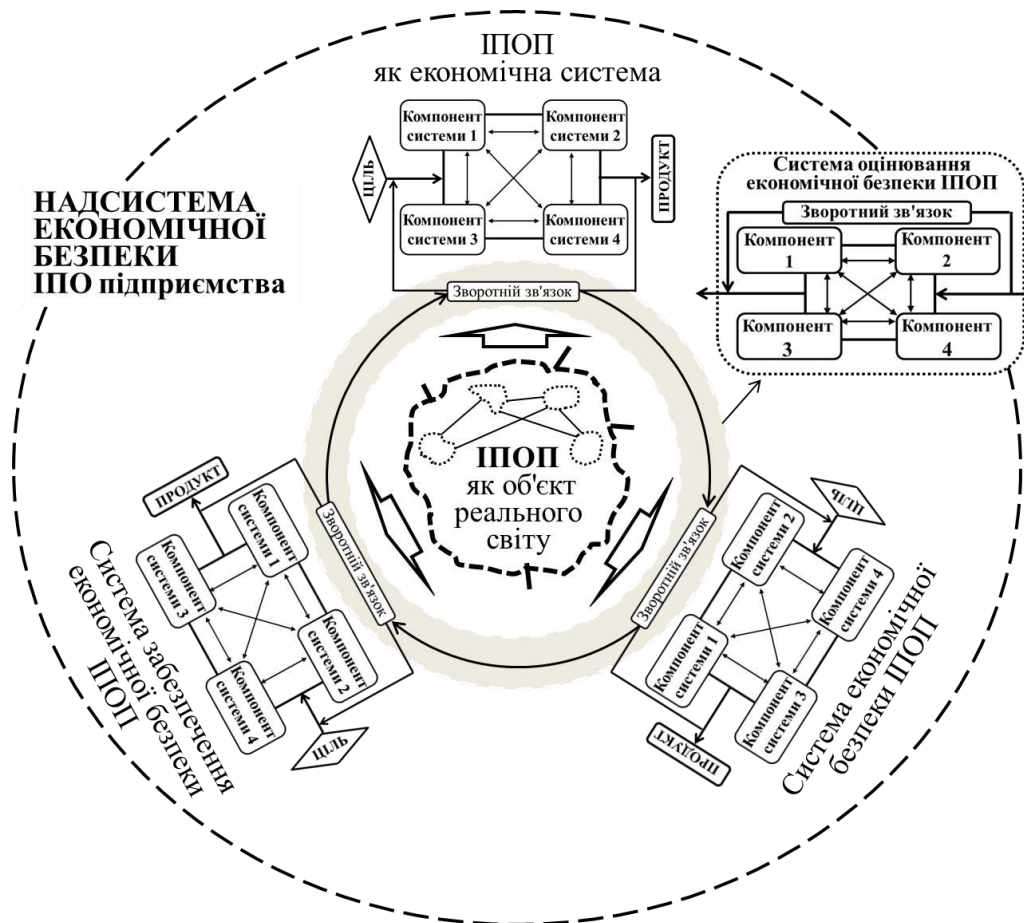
ІПОП
як економічна система

Компонент системи 1
Компонент системи 2
Компонент системи 3
Компонент системи 4
ЦІЛЬ
ПРОДУКТ
Зворотний зв'язок

НАДСИСТЕМА ЕКОНОМІЧНОЇ БЕЗПЕКИ ІПО підприємства

Система оцінювання економічної безпеки ІПОП
Зворотний зв'язок
Компонент 1
Компонент 2
Компонент 3
Компонент 4

ІПОП
як об'єкт реального світу

ПРОДУКТ
Компонент системи 1
Компонент системи 3
Компонент системи 2
Компонент системи 4
ЦІЛЬ
Зворотній зв'язок
Система забезпечення економічної безпеки ІПОП

ЦІЛЬ
Компонент системи 2
Компонент системи 4
Компонент системи 1
Компонент системи 3
ПРОДУКТ
Зворотній зв'язок
Система економічної безпеки ІПОП